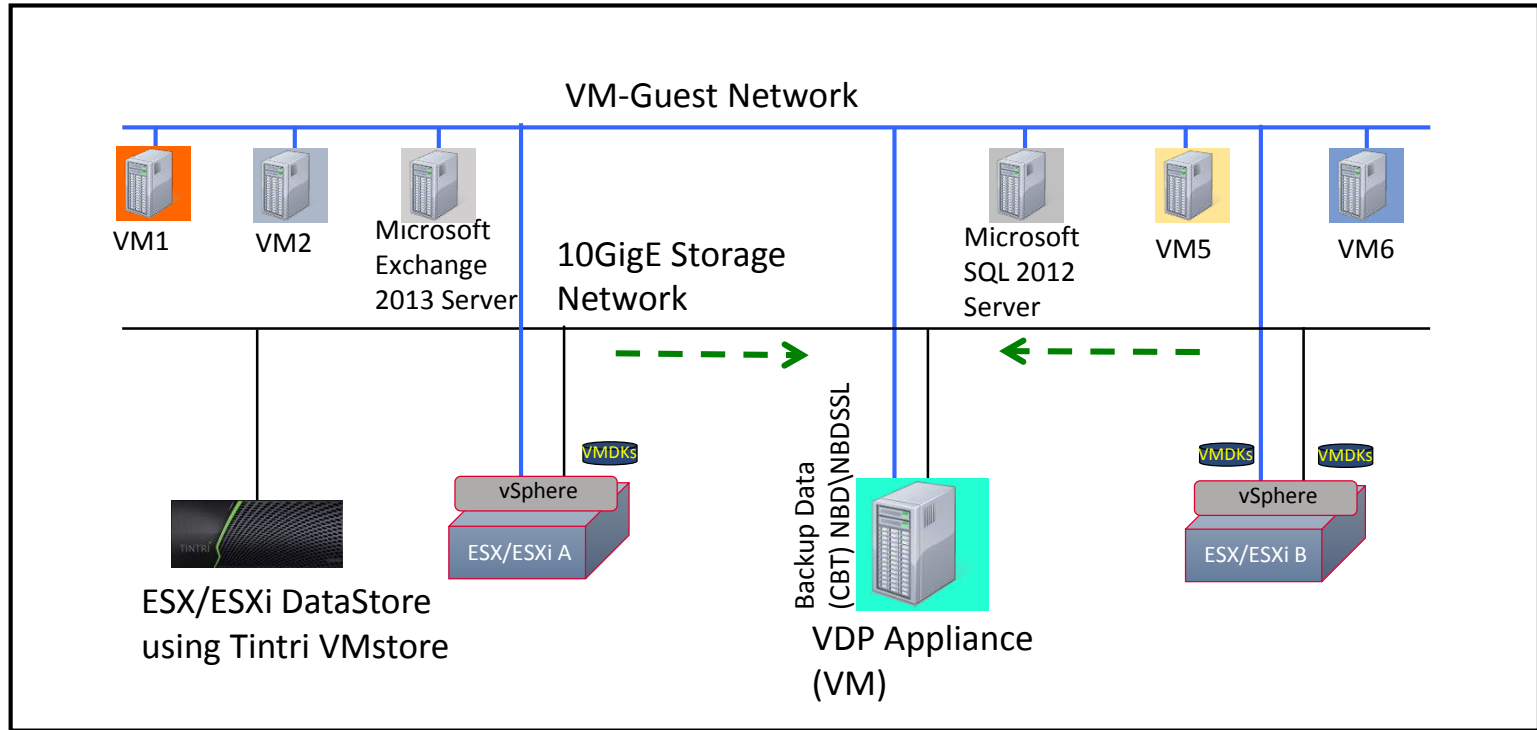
VM-Guest Network

VM1

VM2

Microsoft Exchange 2013 Server

10GigE Storage Network

Microsoft SQL 2012 Server

VM5

VM6

VMDKs

vSphere

ESX/ESXi A

Backup Data (CBT) NBD\NBDSSL

VMDKs

VMDKs

vSphere

ESX/ESXi B

TINTRI

ESX/ESXi DataStore using Tintri VMstore

VDP Appliance (VM)